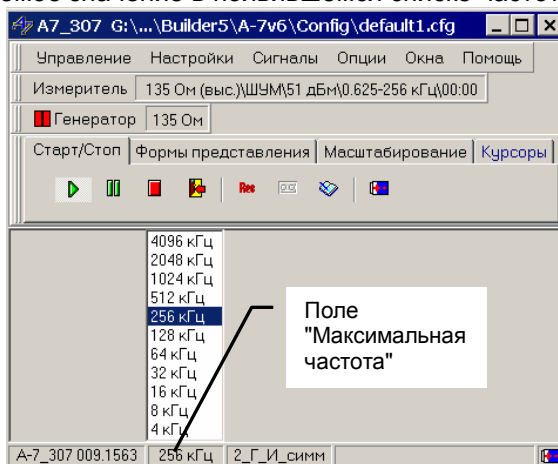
A7_307 G:\...\Builder5\A-7v6\Config\default1.cfg

Управление Настройки Сигналы Опции Окна Помощь

Измеритель 135 Ом (выс.)\ШУМ\51 дБм\0.625-256 кГц\00:00

Генератор 135 Ом

Старт/Стоп Формы представления Масштабирование Курсоры

Res

4096 кГц
2048 кГц
1024 кГц
512 кГц
256 кГц
128 кГц
64 кГц
32 кГц
16 кГц
8 кГц
4 кГц

Поле "Максимальная частота"

А-7_307 009.1563 256 кГц 2_Г_И_симм